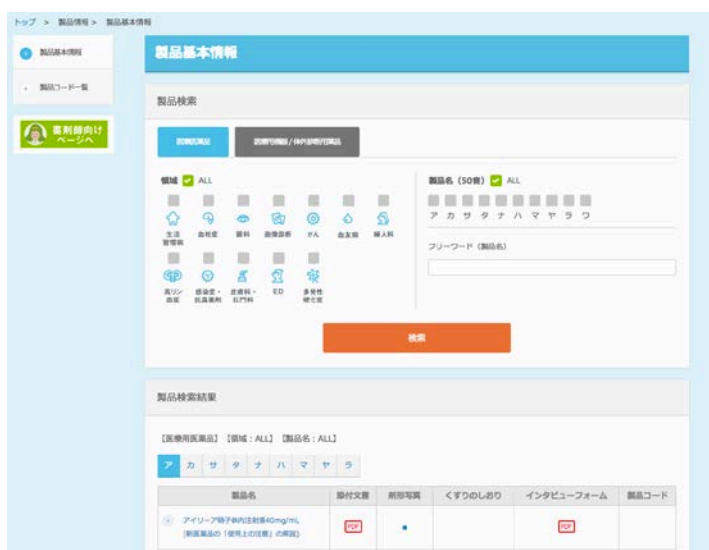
トップ > 製品情報 > 製品基本情報

製品基本情報

製品コード一覧

薬剤師向けページへ

製品基本情報

製品検索

医療用医薬品

医療用機器/体外診断用医薬品

領域 ALL

生活習慣病 血栓症 眼科 画像診断 がん 血友病 婦人科

高リン血症 感染症・抗真菌剤 皮膚科・肛門科 ED 多発性硬化症

製品名（50音） ALL

ア カ サ タ ナ ハ マ ヤ ラ ワ

フリーワード（製品名）

検索

製品検索結果

【医療用医薬品】【領域：ALL】【製品名：ALL】

ア カ サ タ ナ ハ マ ヤ ラ

| 製品名 | 添付文書 | 剤形写真 | くすりのしおり | インタビューフォーム | 製品コード |
|---|---|---|---|---|---|
| アイリーア硝子体内注射液40mg/mL [新医薬品の「使用上の注意」の解説] | PDF | • | | PDF | |